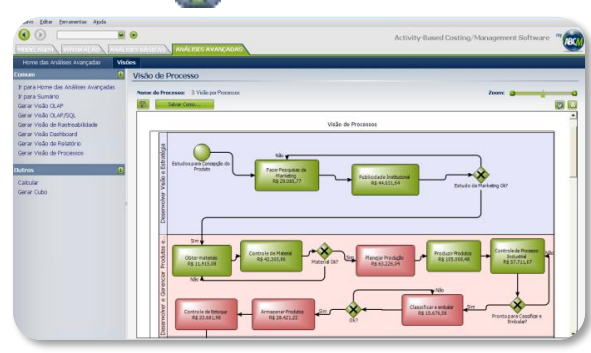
uivo Editar Ferramentas Ajuda

Activity-Based Costing/Management Software ABCM

MODELAGEM INTEGRAÇÃO ANÁLISES BÁSICAS ANÁLISES AVANÇADAS

Home das Análises Avançadas Visões

Comum

Ir para Home das Análises Avançadas
Ir para Sumário
Gerar Visão OLAP
Gerar Visão OLAP/SQL
Gerar Visão de Rastreabilidade
Gerar Visão Dashboard
Gerar Visão de Relatório
Gerar Visão de Processos

Outros

Calcular
Gerar Cubo

Visão de Processo

Nome do Processo: 3 Visão por Processo

Zoom:

Salvar Como...

Visão de Processos

Desenvolver Visão e Estratégia

Estudos para Concepção do Produto

Não

Fazer Pesquisas de Marketing R$ 29.081,77

Publicidade Institucional R$ 44.651,64

Estudo de Marketing Ok?

Desenvolver e Gerenciar Produtos e

Sim

Obter materias R$ 11.415,08

Controle de Material R$ 42.203,86

Material Ok?

Planejar Produção R$ 65.226,04

Produzir Produtos R$ 105.068,48

Controle do Processo Industrial R$ 57.711,67

Não

Não

Sim

Classificar e embalar R$ 15.676,58

Ok?

Armazenar Produtos R$ 28.421,22

Controle de Estoque R$ 23.681,98

Sim

Pronto para Classificar e Embalar?